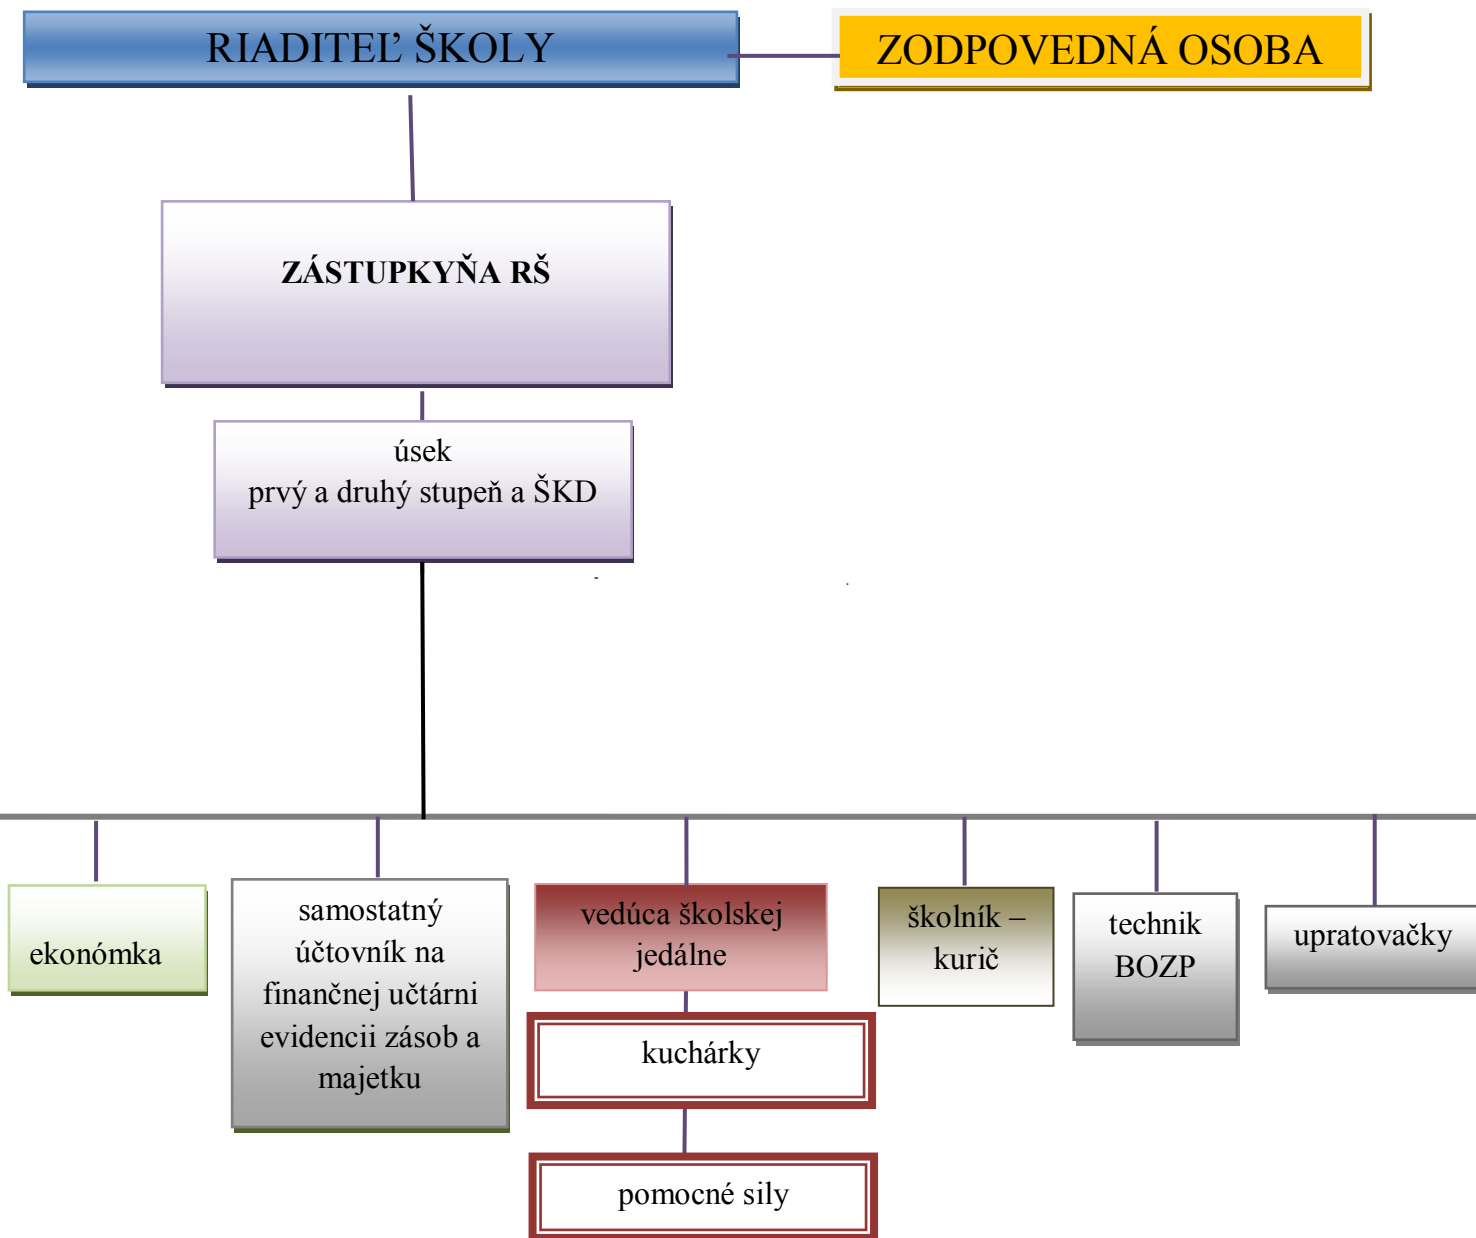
RIADITEĽ ŠKOLY

ZODPOVEDNÁ OSOBA

ZÁSTUPKYŇA RŠ

úsek
prvý a druhý stupeň a ŠKD

ekonómka

samostatný účtovník na finančnej učtárni evidencii zásob a majetku

vedúca školskej jedálne

kuchárky

pomocné sily

školník – kurič

technik BOZP

upratovačky